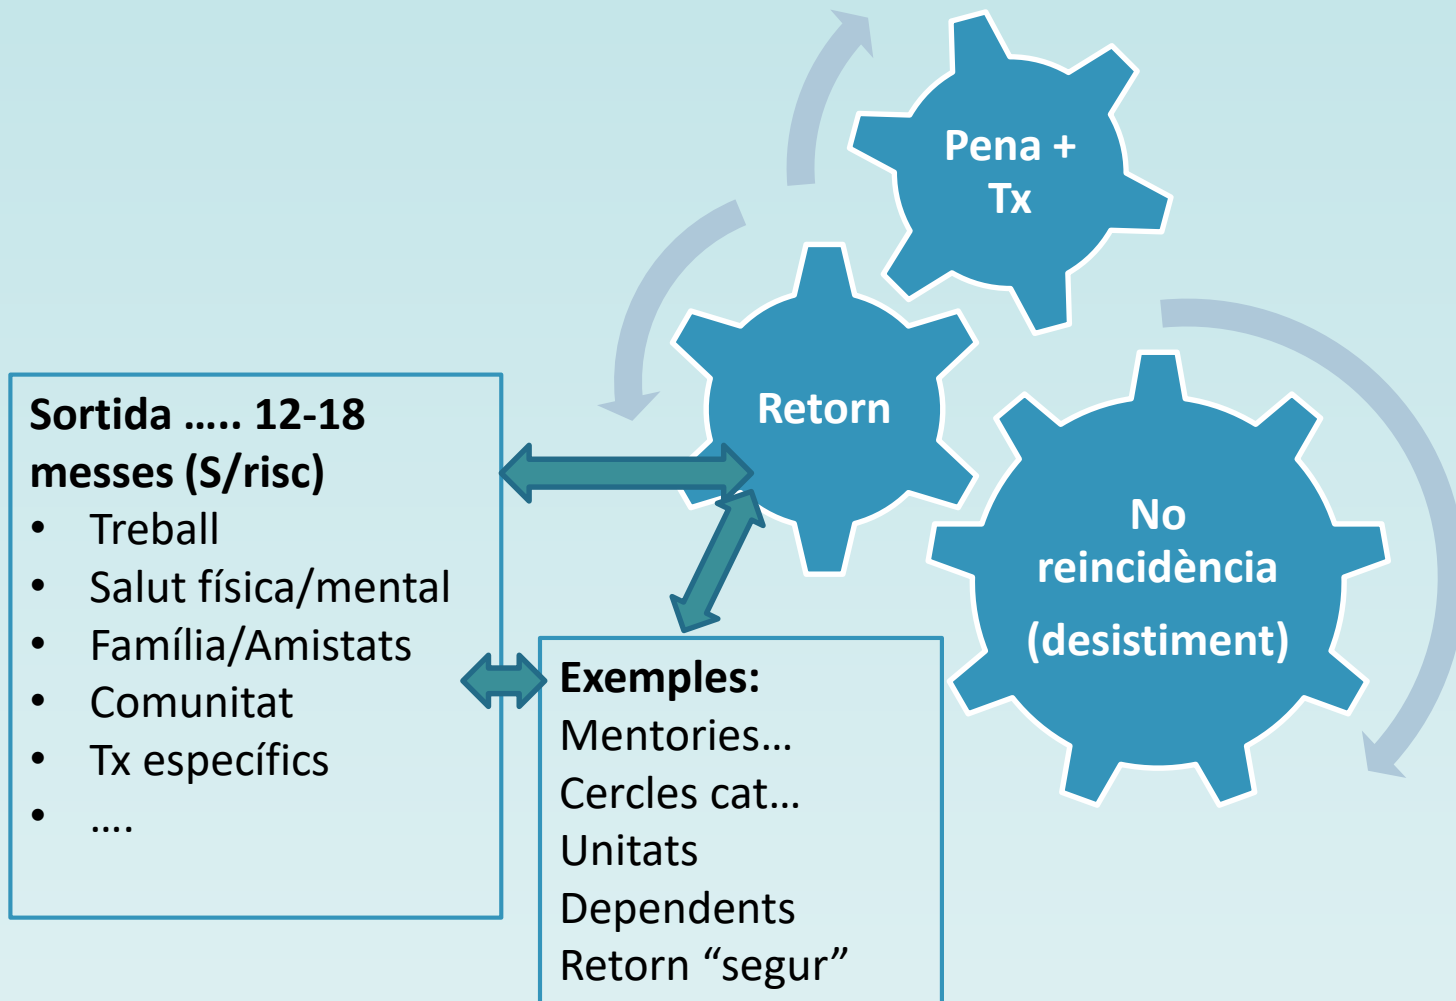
Pena + Tx

Retorn

No reincidència (desistiment)

Sortida ….. 12-18 messes (S/risc)
• Treball
• Salut física/mental
• Família/Amistats
• Comunitat
• Tx específics
• ….

Exemples:
Mentories…
Cercles cat…
Unitats Dependents
Retorn “segur”